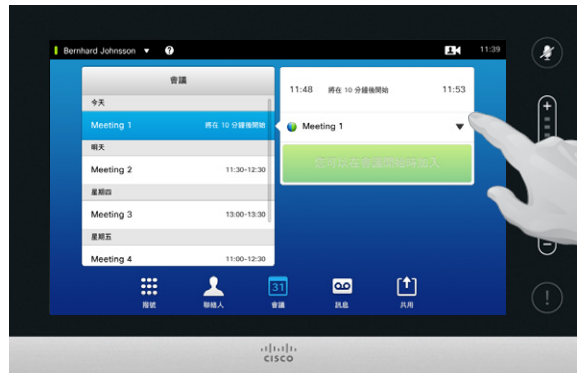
Bernhard Johnsson ▼ ?

11:39

會議

今天

Meeting 1 將在 10 分鐘後開始

明天

Meeting 2 11:30-12:30

星期四

Meeting 3 13:00-13:30

星期五

Meeting 4 11:00-12:30

11:48 將在 10 分鐘後開始 11:53

Meeting 1

您可以在會議開始時加入

撥號

聯絡人

31
會議

訊息

共用

cisco